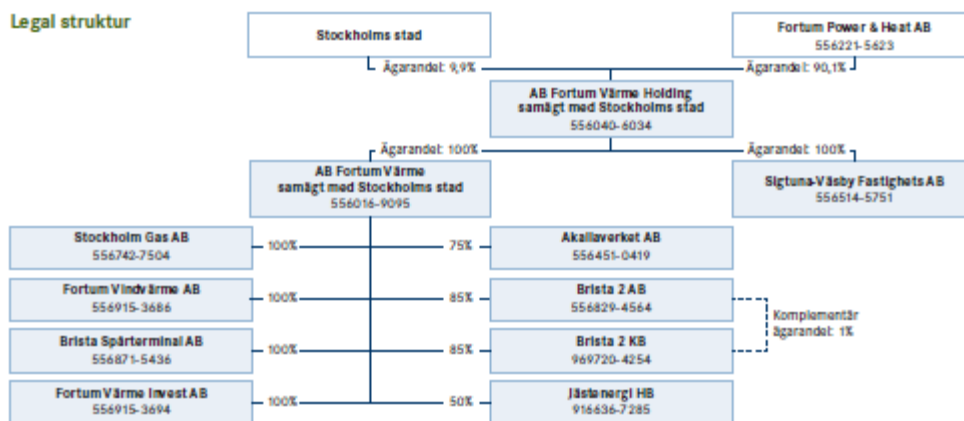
Legal struktur

Stockholms stad

Fortum Power & Heat AB
556221-5623

Ägarandel: 9,9%

Ägarandel: 90,1%

AB Fortum Värme Holding samägt med Stockholms stad
556040-6034

Ägarandel: 100%

Ägarandel: 100%

AB Fortum Värme samägt med Stockholms stad
556016-9095

Sigtuna-Väsby Fastighets AB
556514-5751

Stockholm Gas AB
556742-7504

100%

75%

Akallaverket AB
556451-0419

Fortum Vindvärme AB
556915-3686

100%

85%

Brista 2 AB
556829-4564

Komplementär ägarandel: 1%

Brista Spårterminal AB
556871-5436

100%

85%

Brista 2 KB
969720-4254

Fortum Värme Invest AB
556915-3694

100%

50%

Jästenergi HB
916636-7285